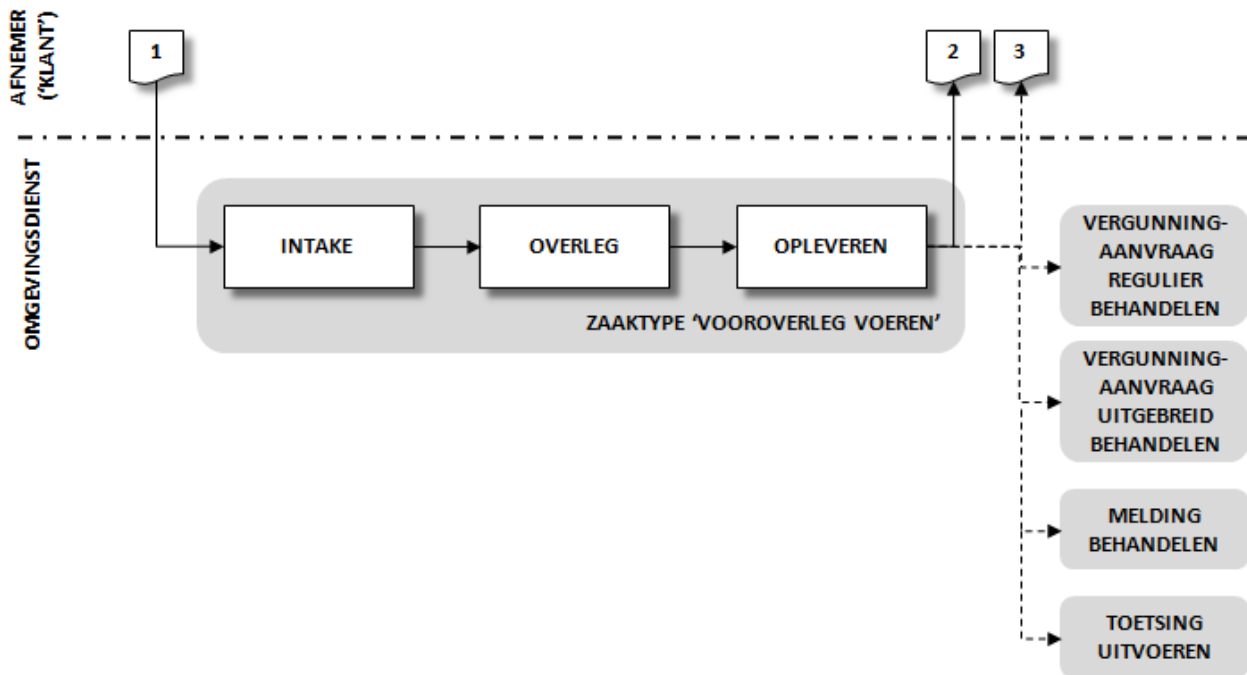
AFNEMER ('KLANT')

1

2

3

OMGEVINGSDIENST

INTAKE

OVERLEG

OPLEVEREN

ZAAKTYPE 'VOOROVERLEG VOEREN'

VERGUNNING-AANVRAAG REGULIER BEHANDELEN

VERGUNNING-AANVRAAG UITGEBREID BEHANDELEN

MELDING BEHANDELEN

TOETSING UITVOEREN